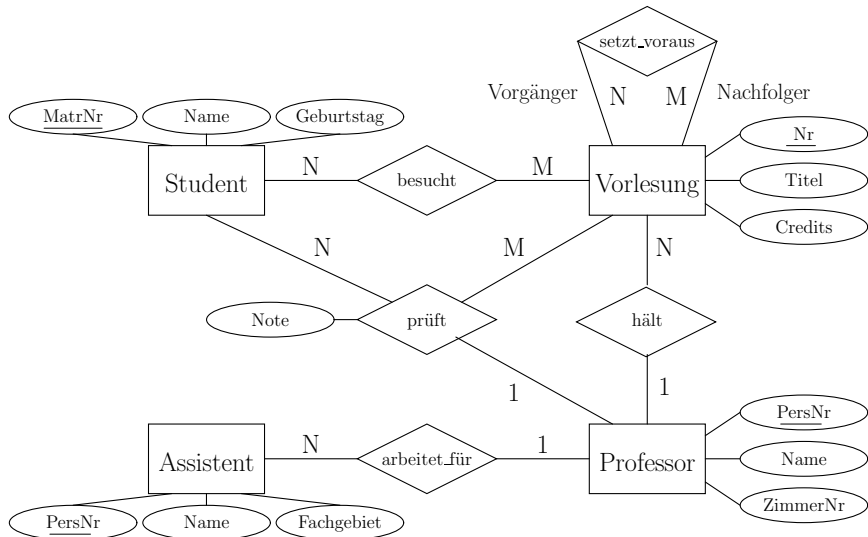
setzt_voraus
Vorgänger
N
M
Nachfolger
MatrNr
Name
Geburtstag
Nr
Student
N
besucht
M
Vorlesung
Titel
Credits
N
M
N
Note
prüft
hält
1
1
PersNr
Assistent
N
arbeitet_für
1
Professor
Name
ZimmerNr
PersNr
Name
Fachgebiet